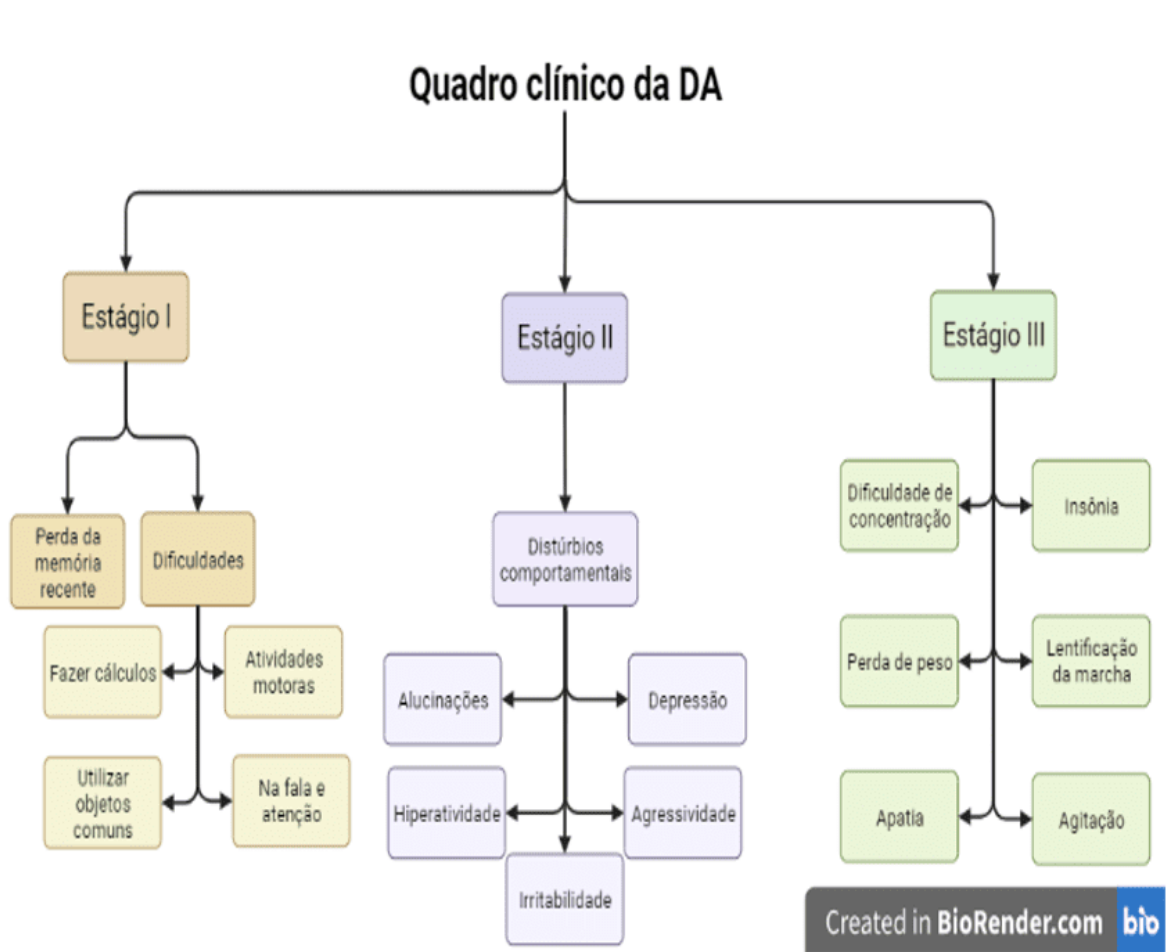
Quadro clínico da DA

Estágio I

Perda da memória recente

Dificuldades

Fazer cálculos

Atividades motoras

Utilizar objetos comuns

Na fala e atenção

Estágio II

Distúrbios comportamentais

Alucinações

Depressão

Hiperatividade

Agressividade

Irritabilidade

Estágio III

Dificuldade de concentração

Insônia

Perda de peso

Lentificação da marcha

Apatia

Agitação

Created in BioRender.com bio